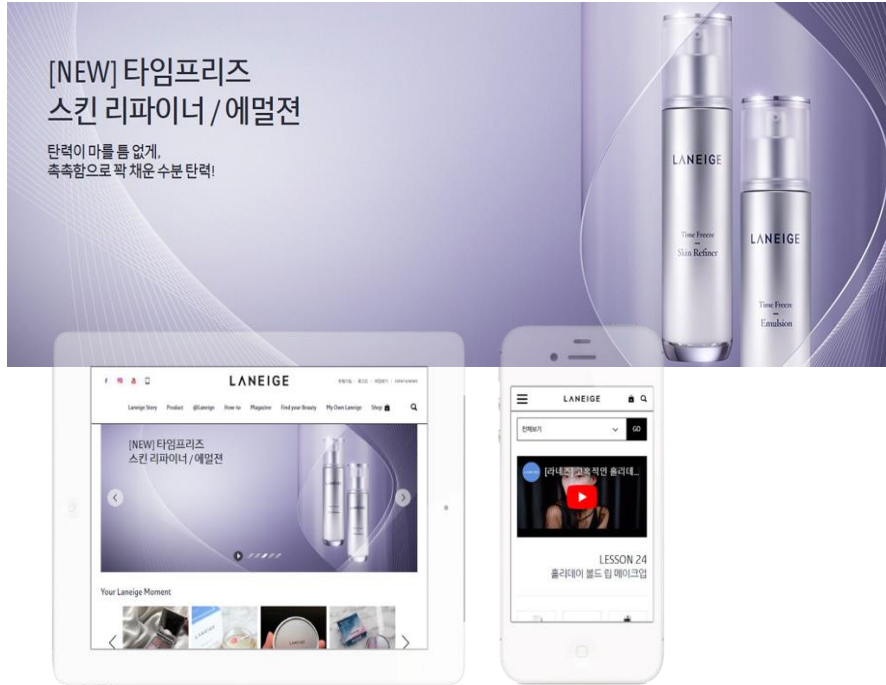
[NEW] 타임프리즈
스킨 리파이너 / 에멀젼

탄력이 마를 틈 없게,
촉촉함으로 꽉 채운 수분 탄력!

LANEIGE
Time Freeze
Skin Refiner

LANEIGE
Time Freeze
Emulsion

LANEIGE

Laneige Story Product @Laneige How to Magazine Find your Beauty My Own Laneige Shop

[NEW] 타임프리즈
스킨 리파이너 / 에멀젼

Your Laneige Moment

LANEIGE

전체보기 GO

[라네즈] 고혹적인 홀리데...

LESSON 24
홀리데이 볼드 립 메이크업